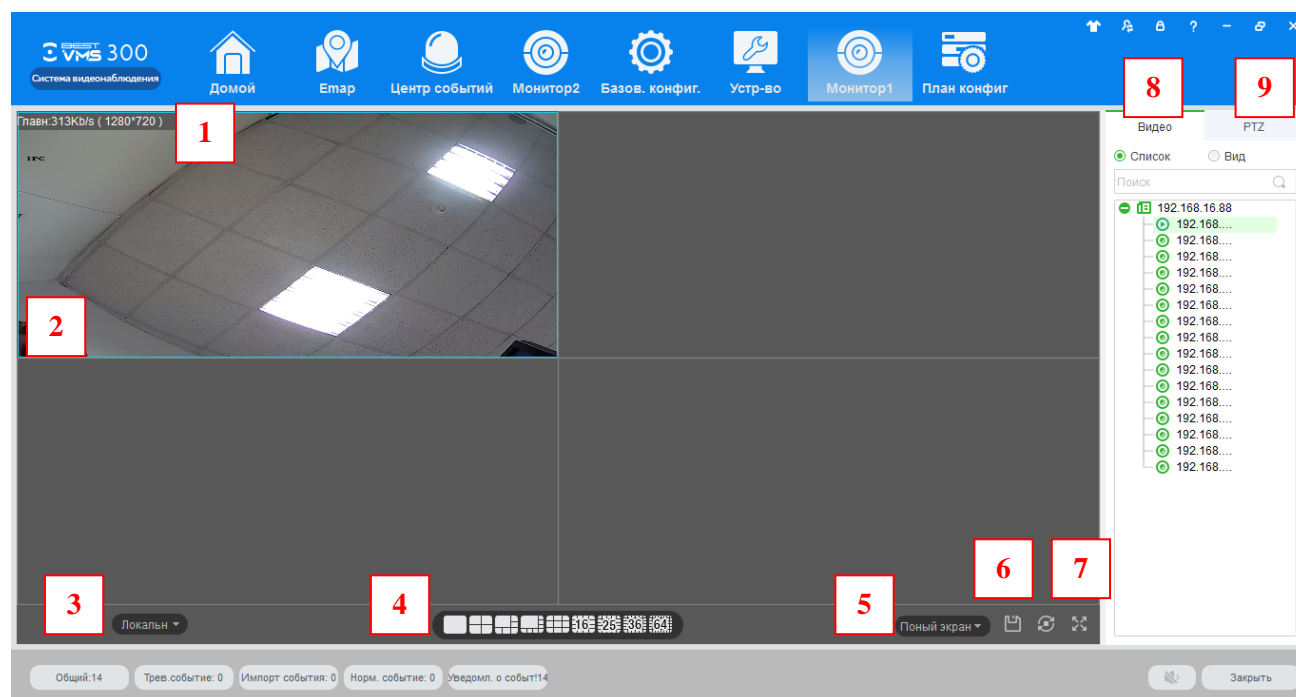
BEST VMS 300
Система видеонаблюдения

Домой
Emap
Центр событий
Монитор2
Базов. конфиг.
Устр-во
Монитор1
План конфиг

?

Главн:313Kb/s ( 1280*720 )

IPC

1
2
3
4
5
6
7
8
9

Локальн
16 25 36 64
Поный экран

Видео
PTZ
Список
Вид
Поиск
192.168.16.88
192.168....
192.168....
192.168....
192.168....
192.168....
192.168....
192.168....
192.168....
192.168....
192.168....
192.168....
192.168....
192.168....
192.168....
192.168....
192.168....

Общий:14
Трев.событие: 0
Импорт события: 0
Норм. событие: 0
Уведомл. о событ!14
Закрыть